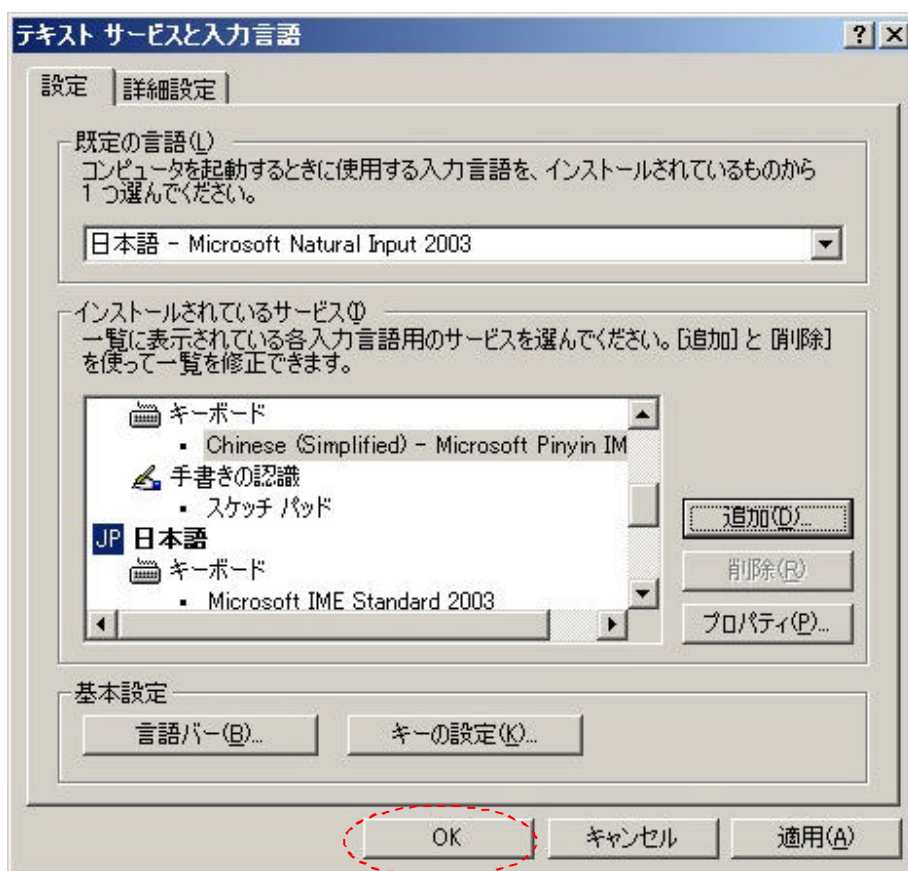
テキスト サービスと入力言語

? X

設定 詳細設定

既定の言語(L)
コンピュータを起動するときに使用する入力言語を、インストールされているものから 1 つ選んでください。

日本語 - Microsoft Natural Input 2003

インストールされているサービス(I)
一覧に表示されている各入力言語用のサービスを選んでください。[追加] と [削除] を使って一覧を修正できます。

キーボード
• Chinese (Simplified) - Microsoft Pinyin IM
手書きの認識
• スケッチ パッド
JP 日本語
キーボード
• Microsoft IME Standard 2003

追加(D)...
削除(R)
プロパティ(P)...

基本設定
言語バー(B)...
キーの設定(K)...

OK
キャンセル
適用(A)